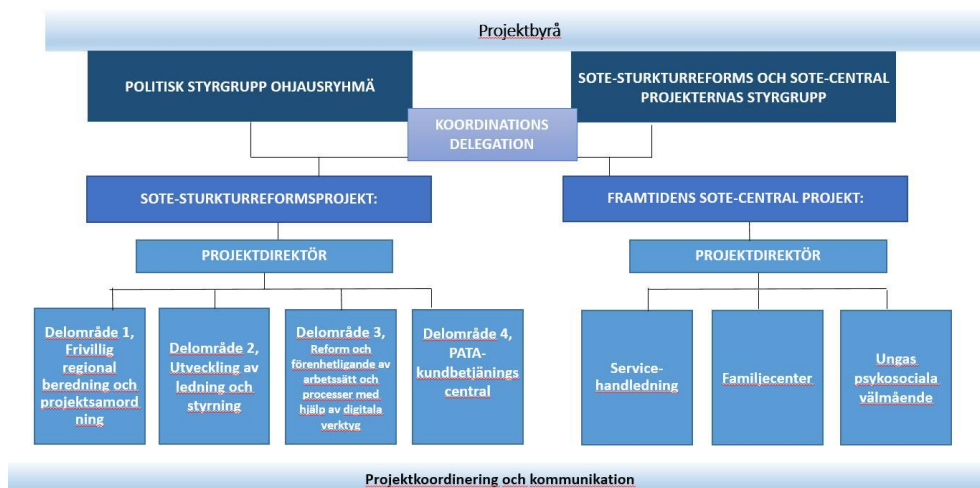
Projektbyrå

POLITISK STYRGRUPP OHJAUSRYHMÄ

SOTE-STURKTURREFORMS OCH SOTE-CENTRAL PROJEKTERNAS STYRGRUPP

KOORDINATIONS DELEGATION

SOTE-STURKTURREFORMSPROJEKT:

FRAMTIDENS SOTE-CENTRAL PROJEKT:

PROJEKTDIREKTÖR

PROJEKTDIREKTÖR

Delområde 1, Frivillig regional beredning och projektsamordning

Delområde 2, Utveckling av ledning och styrning

Delområde 3, Reform och förenhetligande av arbetssätt och processer med hjälp av digitala verktyg

Delområde 4, PATA-kundbetjäningscentral

Service-handledning

Familjecenter

Ungas psykosociala välmående

Projektkoordinering och kommunikation